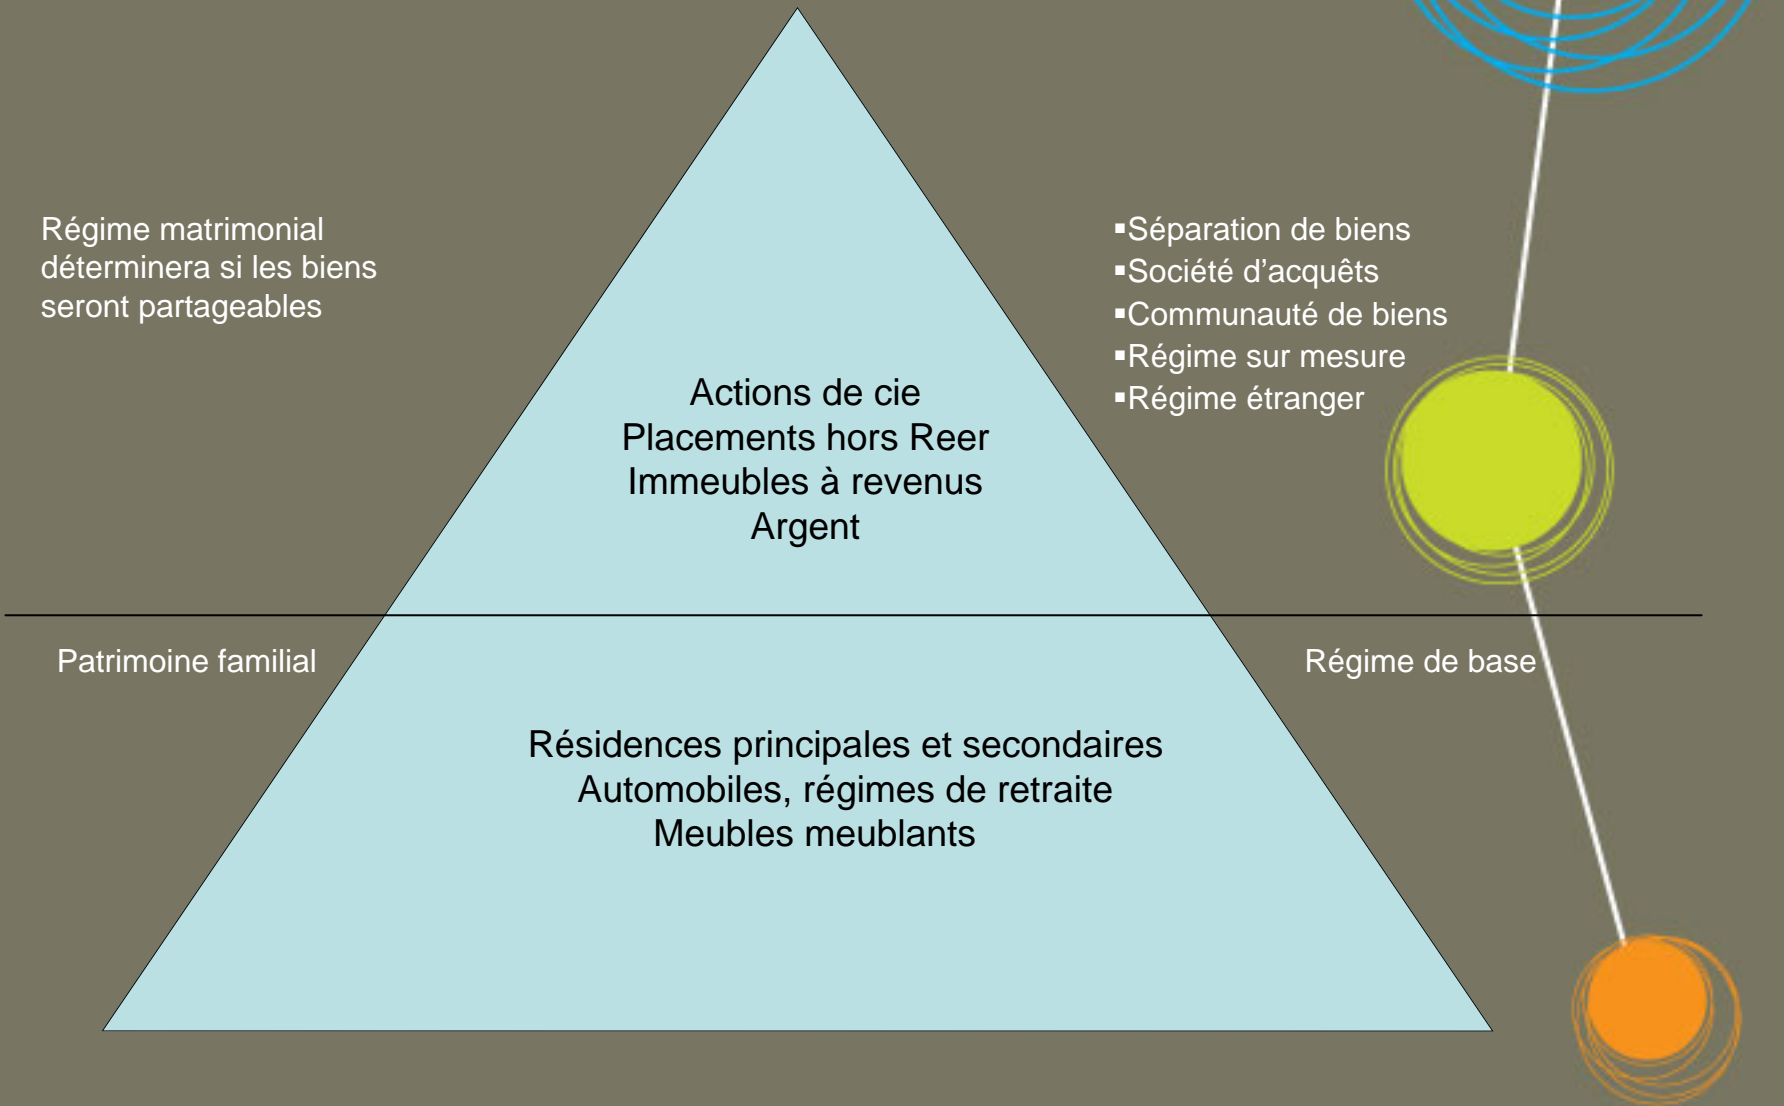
Régime matrimonial déterminera si les biens seront partageables

▪Séparation de biens
▪Société d'acquêts
▪Communauté de biens
▪Régime sur mesure
▪Régime étranger

Actions de cie
Placements hors Reer
Immeubles à revenus
Argent

Patrimoine familial

Régime de base

Résidences principales et secondaires
Automobiles, régimes de retraite
Meubles meublants